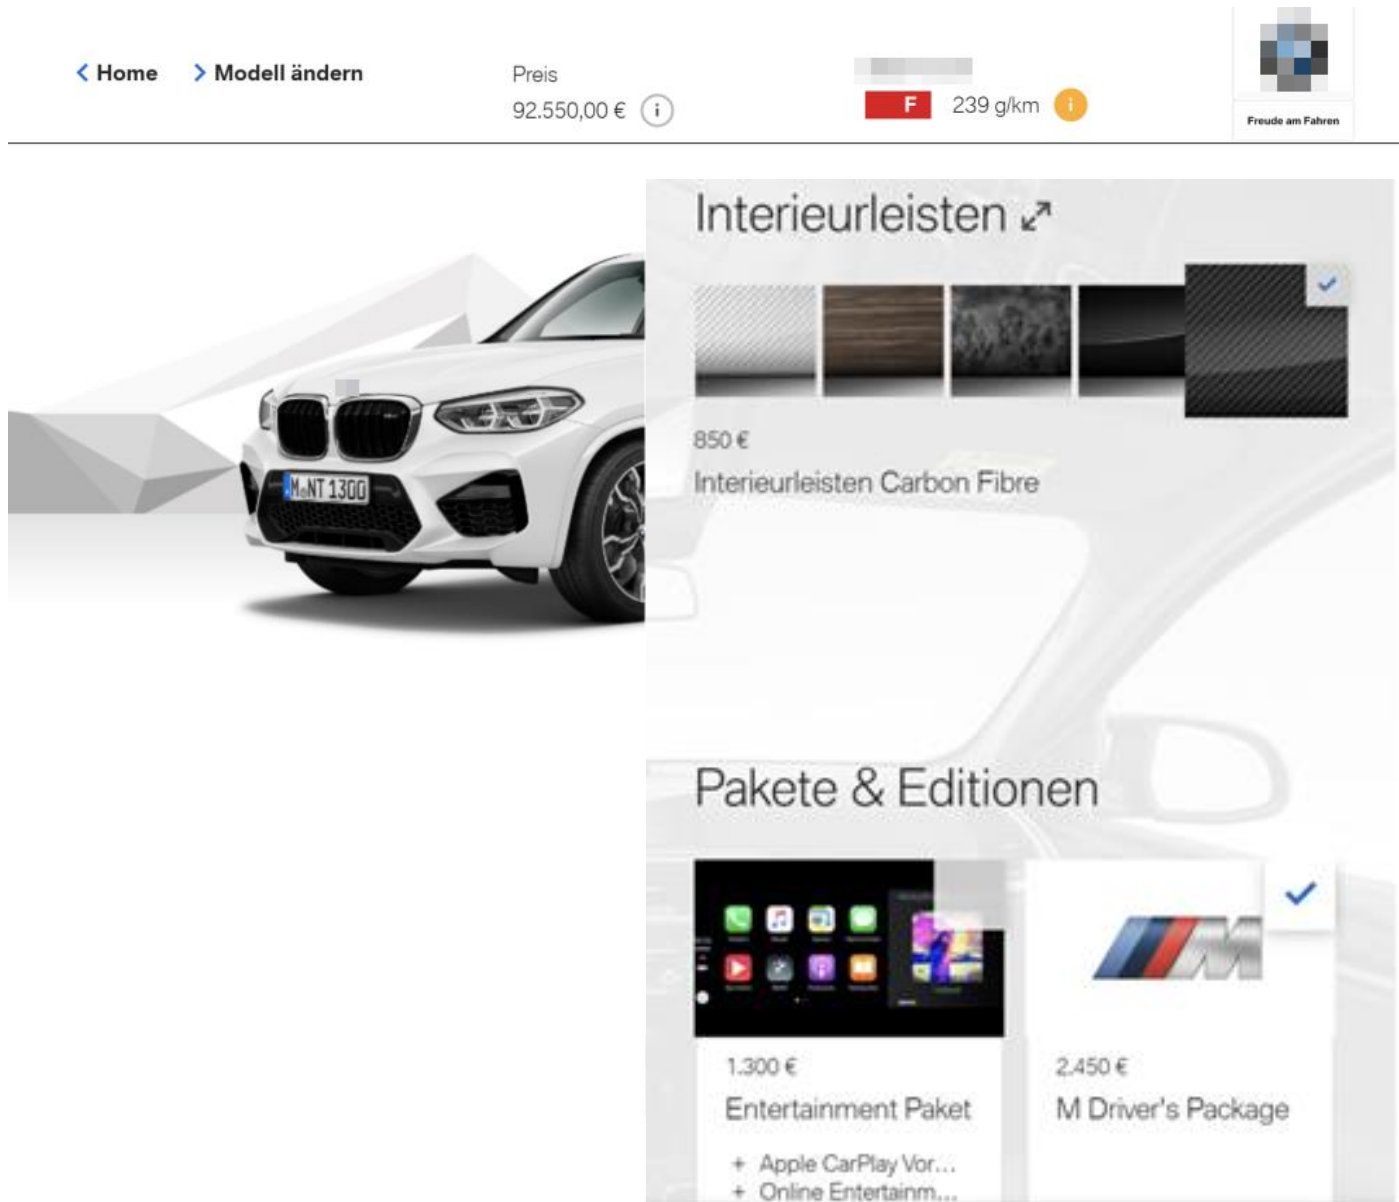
< Home > Modell ändern

Preis
92.550,00 €

F 239 g/km

Freude am Fahren

M NT 1300

Interieurleisten

850 €
Interieurleisten Carbon Fibre

Pakete & Editionen

1.300 €
Entertainment Paket
+ Apple CarPlay Vor...
+ Online Entertainm...

2.450 €
M Driver's Package